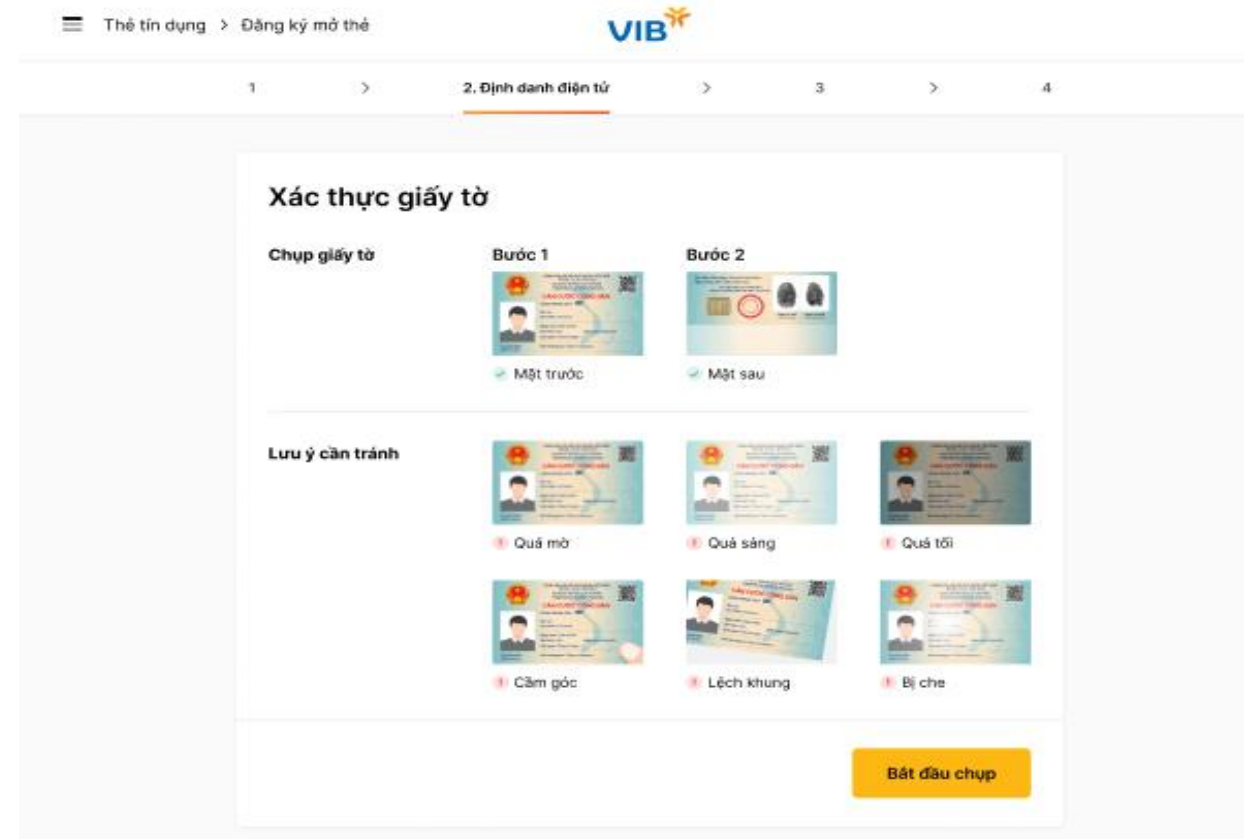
Thẻ tín dụng > Đăng ký mở thẻ

VIB

1 > 2. Định danh điện tử > 3 > 4

Xác thực giấy tờ

Chụp giấy tờ

Bước 1

Mặt trước

Bước 2

Mặt sau

Lưu ý cần tránh

Quá mờ

Quá sáng

Quá tối

Cầm góc

Lệch khung

Bị che

Bắt đầu chụp